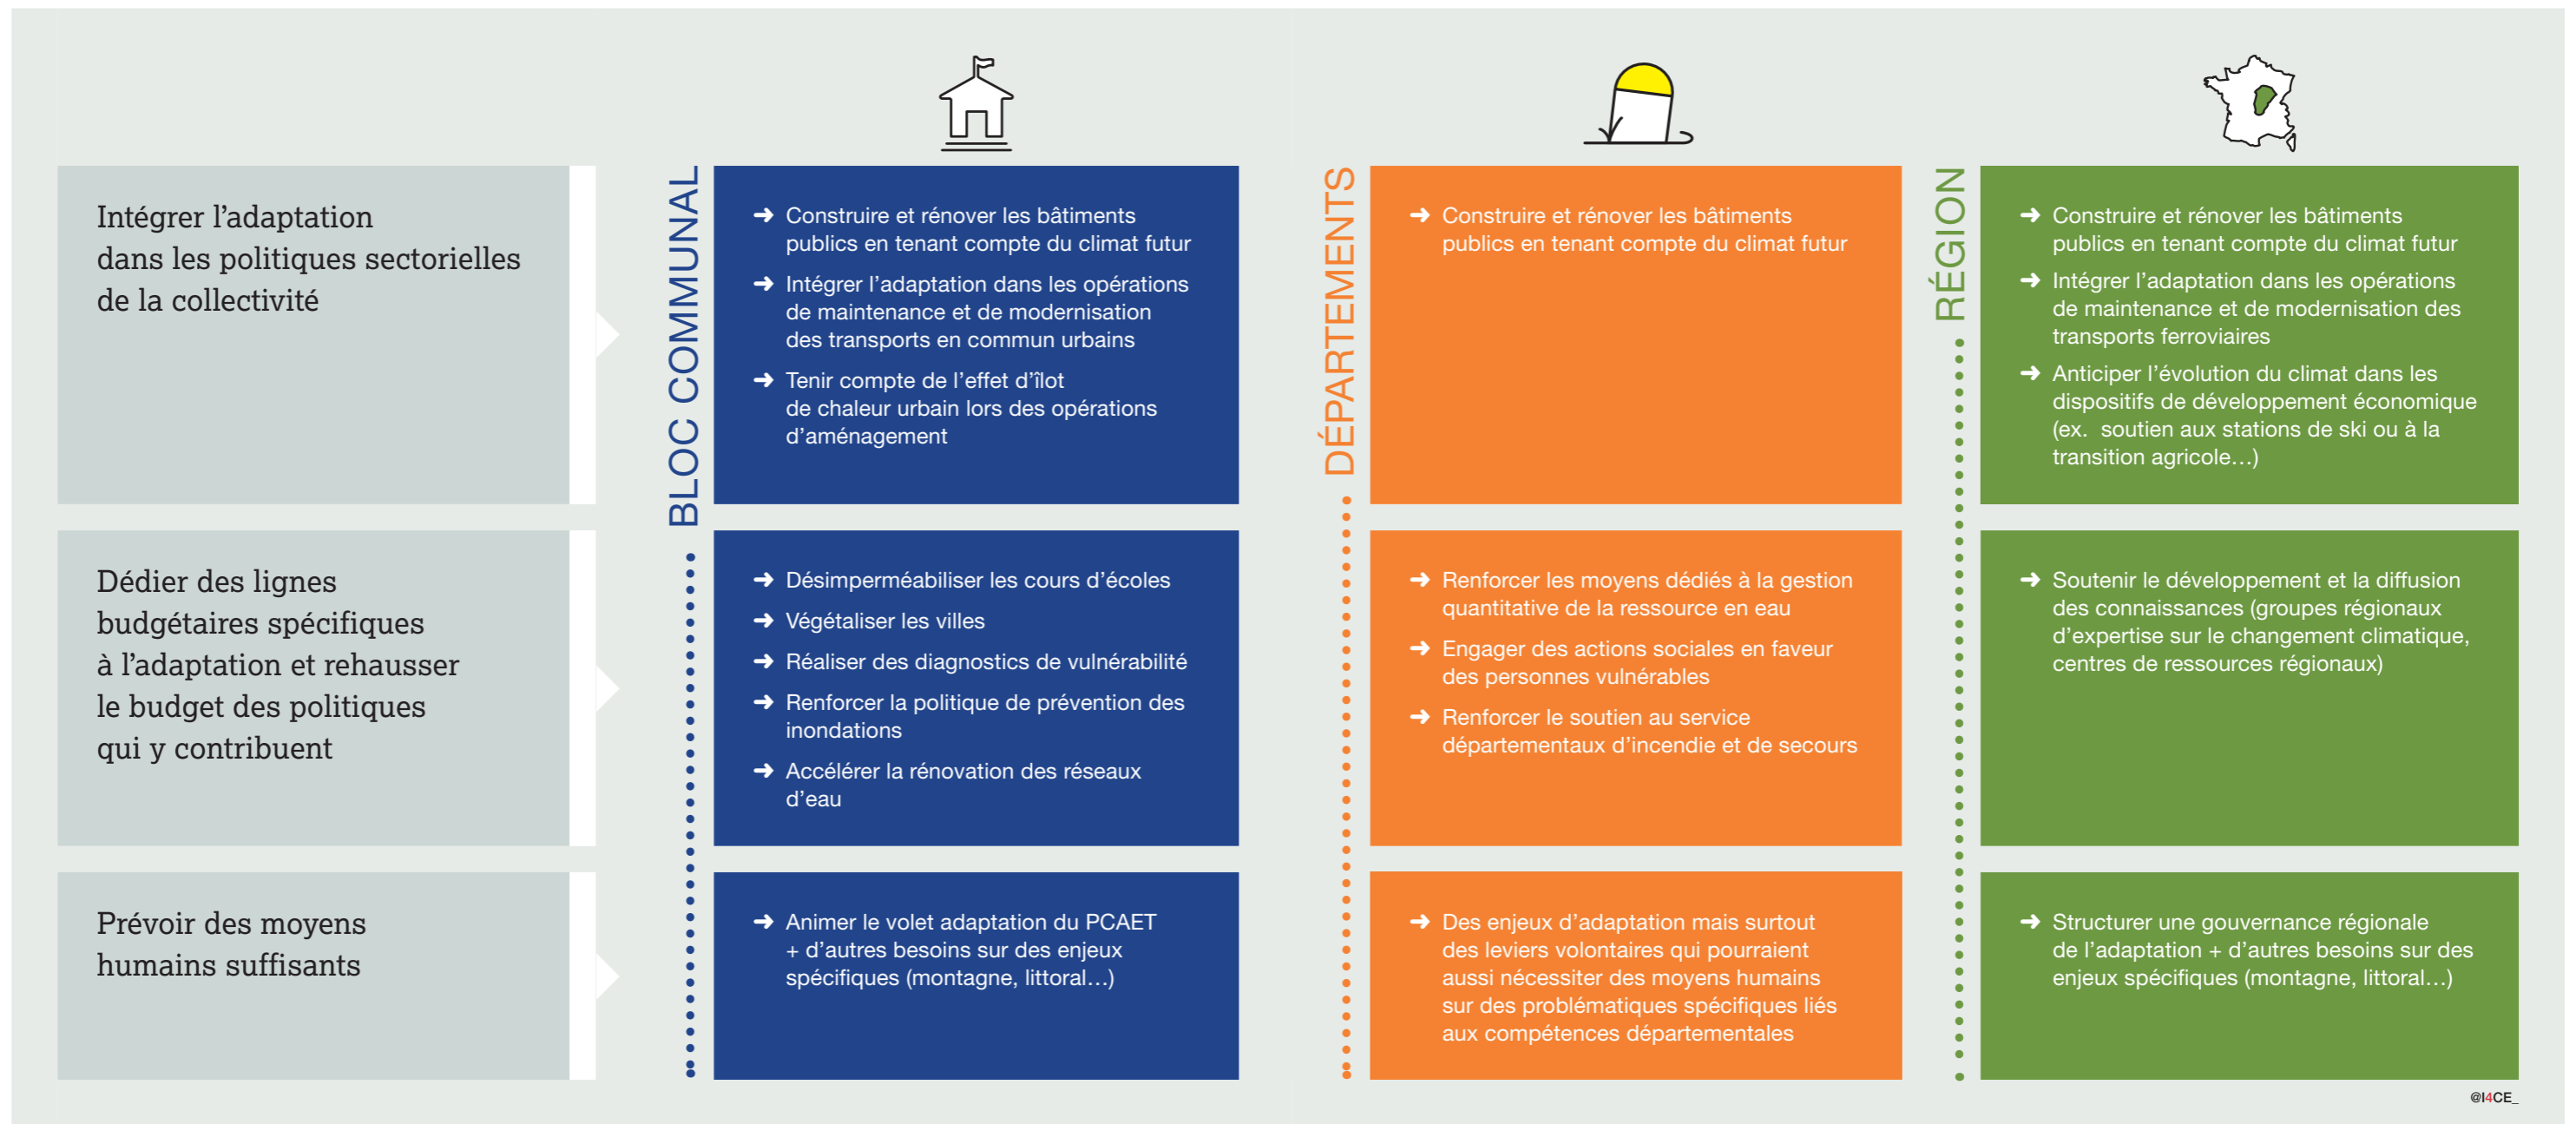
| | BLOC COMMUNAL | DÉPARTEMENTS | RÉGION |
|---|---|---|---|
| Intégrer l'adaptation dans les politiques sectorielles de la collectivité | ➜ Construire et rénover les bâtiments publics en tenant compte du climat futur<br>➜ Intégrer l'adaptation dans les opérations de maintenance et de modernisation des transports en commun urbains<br>➜ Tenir compte de l'effet d'îlot de chaleur urbain lors des opérations d'aménagement | ➜ Construire et rénover les bâtiments publics en tenant compte du climat futur | ➜ Construire et rénover les bâtiments publics en tenant compte du climat futur<br>➜ Intégrer l'adaptation dans les opérations de maintenance et de modernisation des transports ferroviaires<br>➜ Anticiper l'évolution du climat dans les dispositifs de développement économique (ex. soutien aux stations de ski ou à la transition agricole…) |
| Dédier des lignes budgétaires spécifiques à l'adaptation et rehausser le budget des politiques qui y contribuent | ➜ Désimperméabiliser les cours d'écoles<br>➜ Végétaliser les villes<br>➜ Réaliser des diagnostics de vulnérabilité<br>➜ Renforcer la politique de prévention des inondations<br>➜ Accélérer la rénovation des réseaux d'eau | ➜ Renforcer les moyens dédiés à la gestion quantitative de la ressource en eau<br>➜ Engager des actions sociales en faveur des personnes vulnérables<br>➜ Renforcer le soutien au service départementaux d'incendie et de secours | ➜ Soutenir le développement et la diffusion des connaissances (groupes régionaux d'expertise sur le changement climatique, centres de ressources régionaux) |
| Prévoir des moyens humains suffisants | ➜ Animer le volet adaptation du PCAET + d'autres besoins sur des enjeux spécifiques (montagne, littoral…) | ➜ Des enjeux d'adaptation mais surtout des leviers volontaires qui pourraient aussi nécessiter des moyens humains sur des problématiques spécifiques liés aux compétences départementales | ➜ Structurer une gouvernance régionale de l'adaptation + d'autres besoins sur des enjeux spécifiques (montagne, littoral…) |

@I4CE_